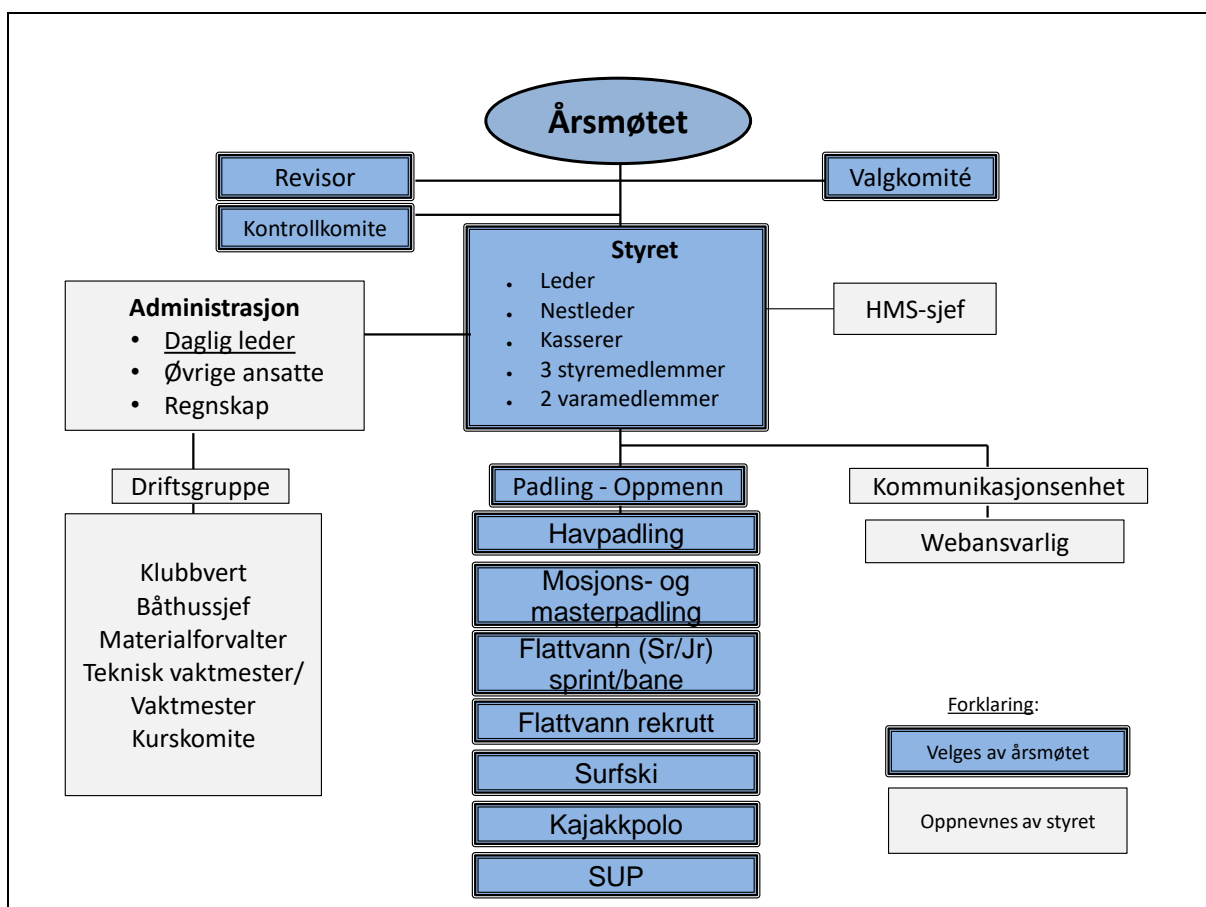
Årsmøtet

Revisor

Valgkomité

Kontrollkomite

Styret
- Leder
- Nestleder
- Kasserer
- 3 styremedlemmer
- 2 varamedlemmer

Administrasjon
- Daglig leder
- Øvrige ansatte
- Regnskap

HMS-sjef

Driftsgruppe

Klubbvert
Båthussjef
Materialforvalter
Teknisk vaktmester/
Vaktmester
Kurskomite

Padling - Oppmenn

Havpadling

Mosjons- og masterpadling

Flattvann (Sr/Jr) sprint/bane

Flattvann rekrutt

Surfski

Kajakkpolo

SUP

Kommunikasjonsenhet

Webansvarlig

Forklaring:

Velges av årsmøtet

Oppnevnes av styret